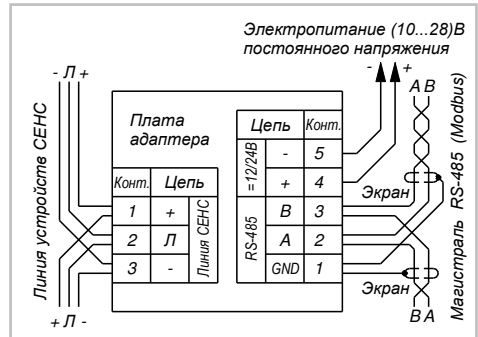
Электропитание (10...28)В постоянного напряжения

- +

- Л +

A B

Плата адаптера

| Конт. | Цепь | |
|---|---|---|
| 1 | + | Линия СЕНС |
| 2 | Л | |
| 3 | - | |

| | Цепь | Конт. |
|---|---|---|
| =12/24В | - | 5 |
| | + | 4 |
| RS-485 | B | 3 |
| | A | 2 |
| | GND | 1 |

Экран

Экран

Линия устройств СЕНС

Магистраль RS-485 (Modbus)

+ Л -

B A